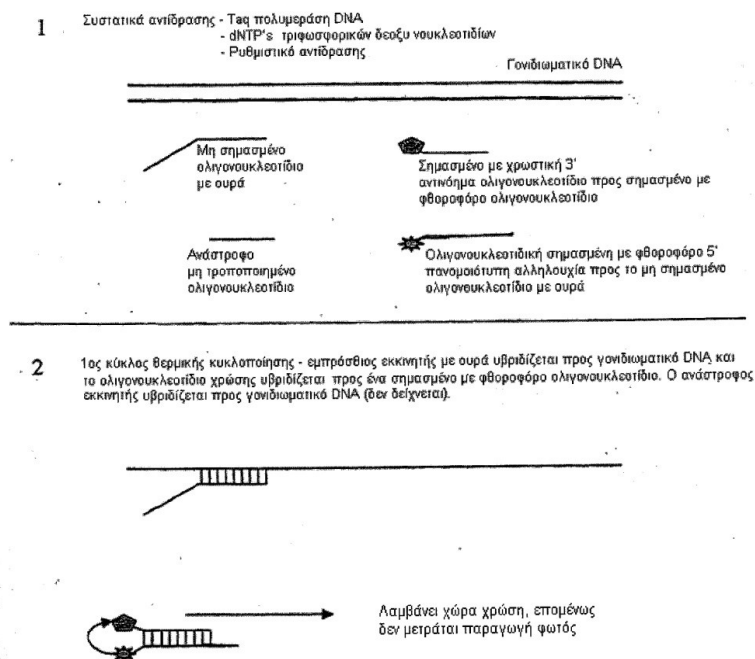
1

Συστατικά αντίδρασης - Taq πολυμεράση DNA
- dNTP's τριφωσφορικών δεοξυ νουκλεοτιδίων
- Ρυθμιστικό αντίδρασης

Γονιδιωματικό DNA

Μη σημασμένο ολιγονουκλεοτίδιο με ουρά

Σημασμένο με χρωστική 3' αντινόημα ολιγονουκλεοτίδιο προς σημασμένο με φθοροφόρο ολιγονουκλεοτίδιο

Ανάστροφο μη τροποποιημένο ολιγονουκλεοτίδιο

Ολιγονουκλεοτιδική σημασμένη με φθοροφόρο 5' πανομοιότυπη αλληλουχία προς το μη σημασμένο ολιγονουκλεοτίδιο με ουρά

2

1ος κύκλος θερμικής κυκλοποίησης - εμπρόσθιος εκκινητής με ουρά υβριδίζεται προς γονιδιωματικό DNA και το ολιγονουκλεοτίδιο χρώσης υβριδίζεται προς ένα σημασμένο με φθοροφόρο ολιγονουκλεοτίδιο. Ο ανάστροφος εκκινητής υβριδίζεται προς γονιδιωματικό DNA (δεν δείχνεται).

Λαμβάνει χώρα χρώση, επομένως δεν μετράται παραγωγή φωτός